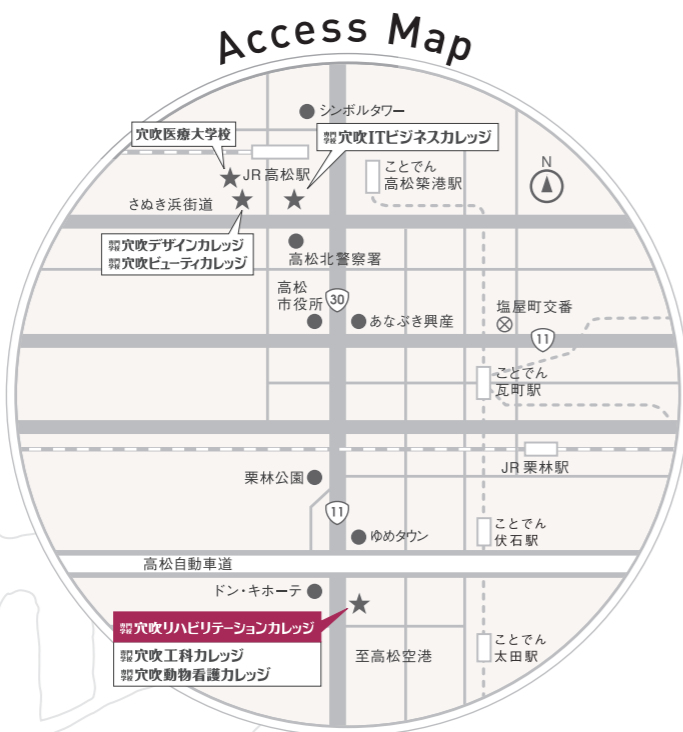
Access Map

シンボルタワー

穴吹医療大学校

専門学校 穴吹ITビジネスカレッジ

JR 高松駅

ことでん 高松築港駅

N

さぬき浜街道

専門学校 穴吹デザインカレッジ
専門学校 穴吹ビューティカレッジ

高松北警察署

高松 市役所

30

あなぶき興産

塩屋町交番

11

ことでん 瓦町駅

JR 栗林駅

栗林公園

11

ゆめタウン

ことでん 伏石駅

高松自動車道

ドン・キホーテ

専門学校 穴吹リハビリテーションカレッジ

専門学校 穴吹工科カレッジ
専門学校 穴吹動物看護カレッジ

至高松空港

ことでん 太田駅